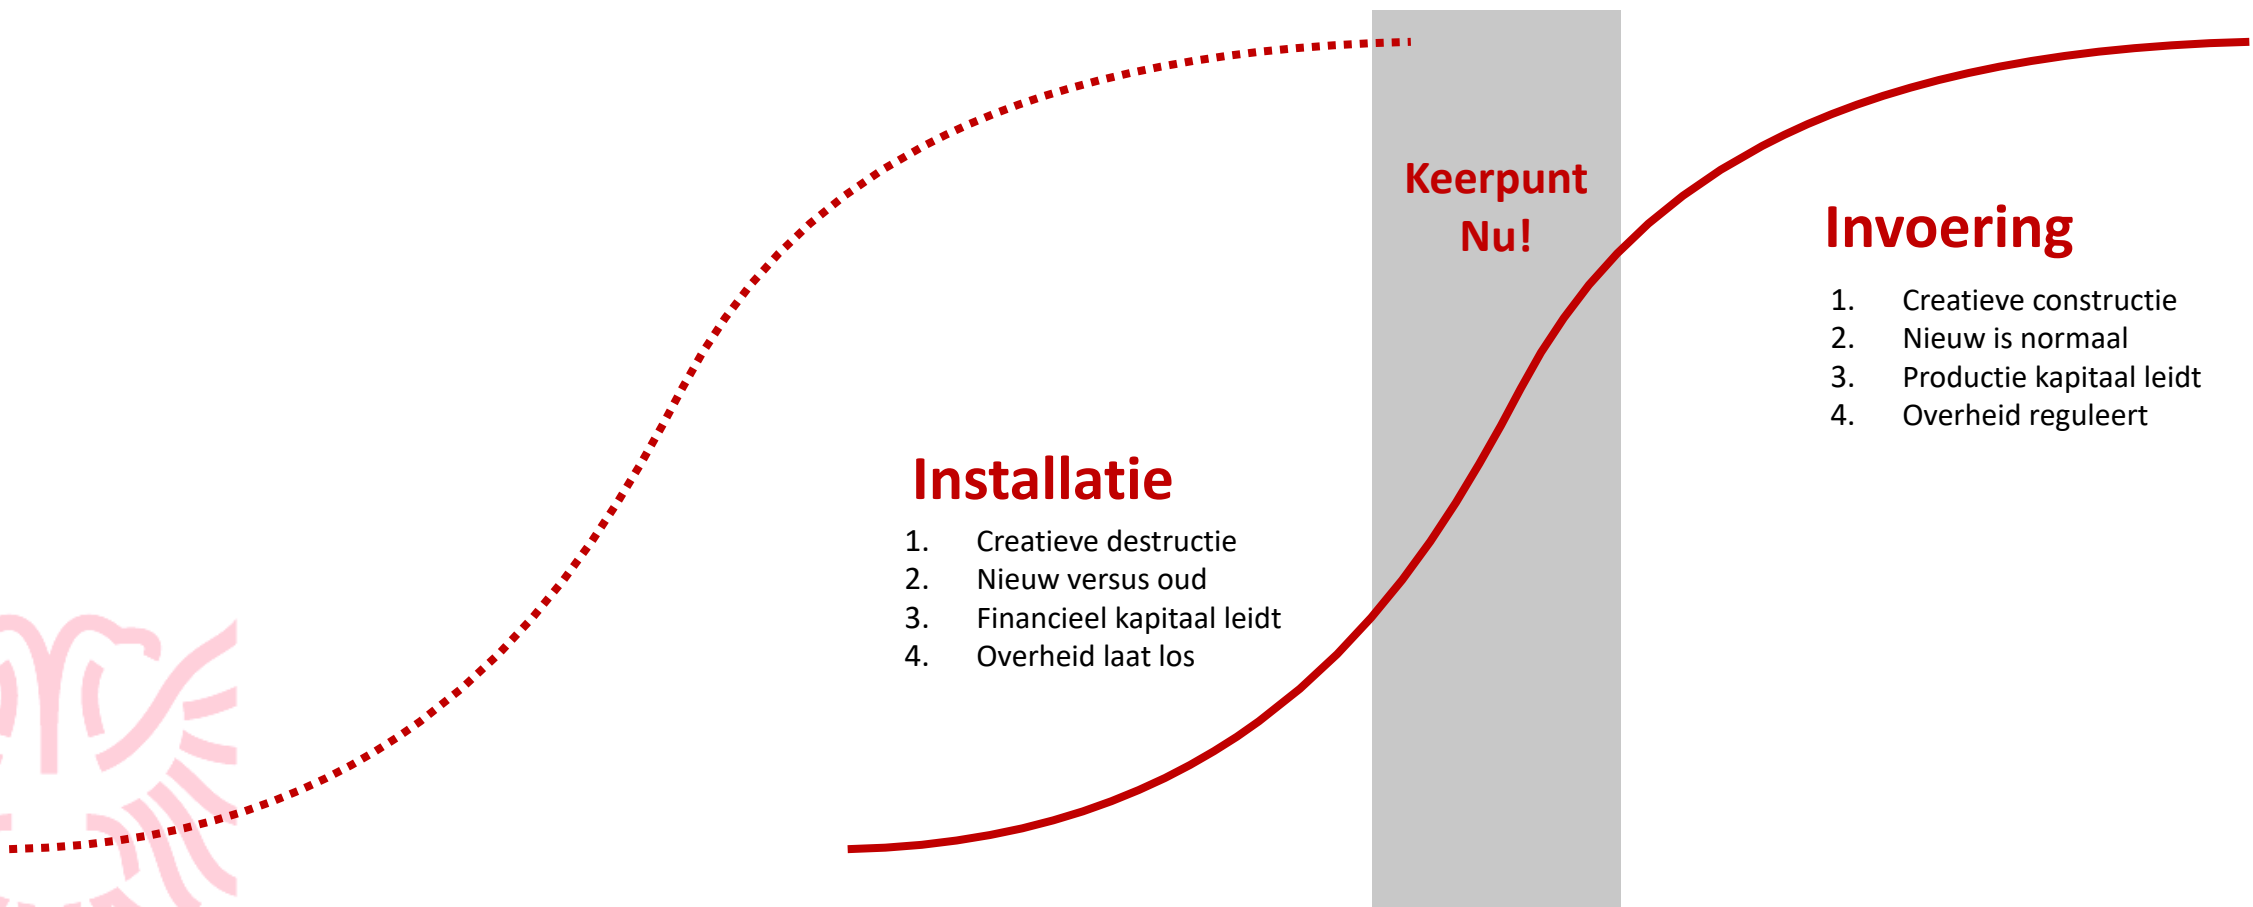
Keerpunt
Nu!

Invoering

1. Creatieve constructie
2. Nieuw is normaal
3. Productie kapitaal leidt
4. Overheid reguleert

Installatie

1. Creatieve destructie
2. Nieuw versus oud
3. Financieel kapitaal leidt
4. Overheid laat los